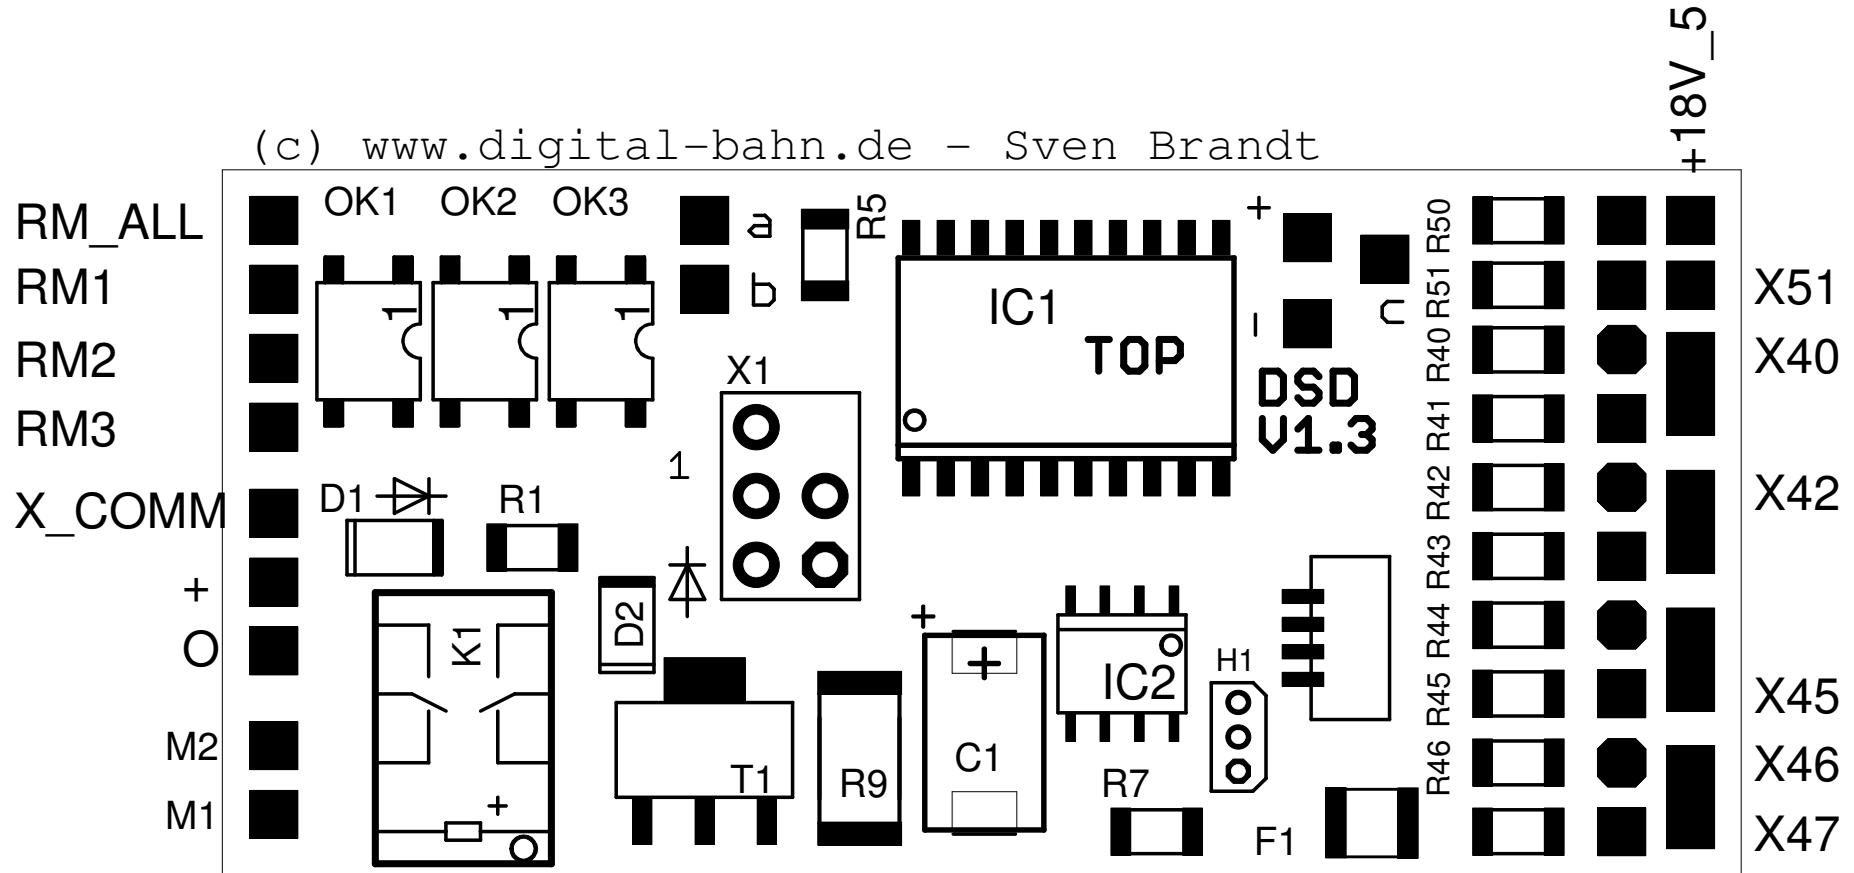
+18V_5

(c) www.digital-bahn.de - Sven Brandt

RM_ALL
RM1
RM2
RM3
X_COMM
+
O
M2
M1

OK1 OK2 OK3
1 1 1
a
b
R5
IC1
TOP
+
-
n
DSD
V1.3
R50
R51
R40
R41
R42
R43
R44
R45
R46
X51
X40
X42
X45
X46
X47

X1
1
D1
R1
D2
K1
+
T1
R9
+
+
C1
IC2
H1
R7
F1